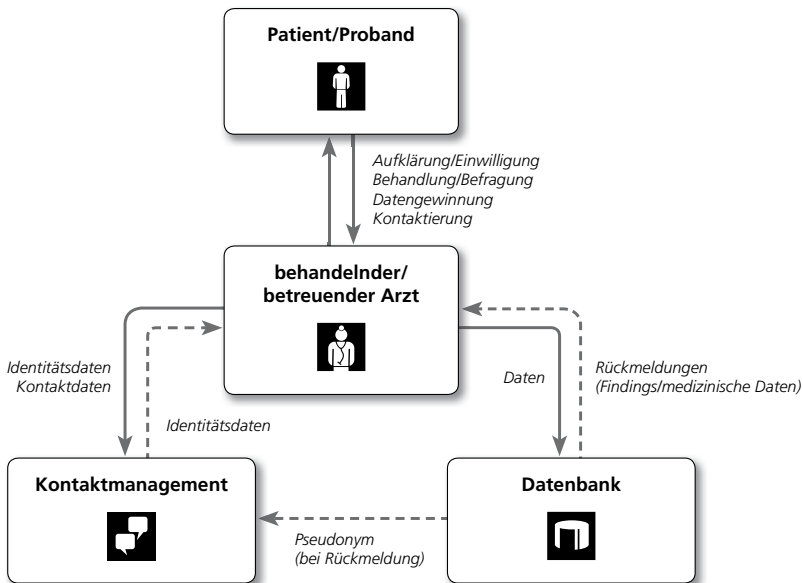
Patient/Proband

Aufklärung/Einwilligung
Behandlung/Befragung
Datengewinnung
Kontaktierung

behandelnder/
betreuender Arzt

Identitätsdaten
Kontaktdaten

Identitätsdaten

Daten

Rückmeldungen
(Findings/medizinische Daten)

Kontaktmanagement

Datenbank

Pseudonym
(bei Rückmeldung)